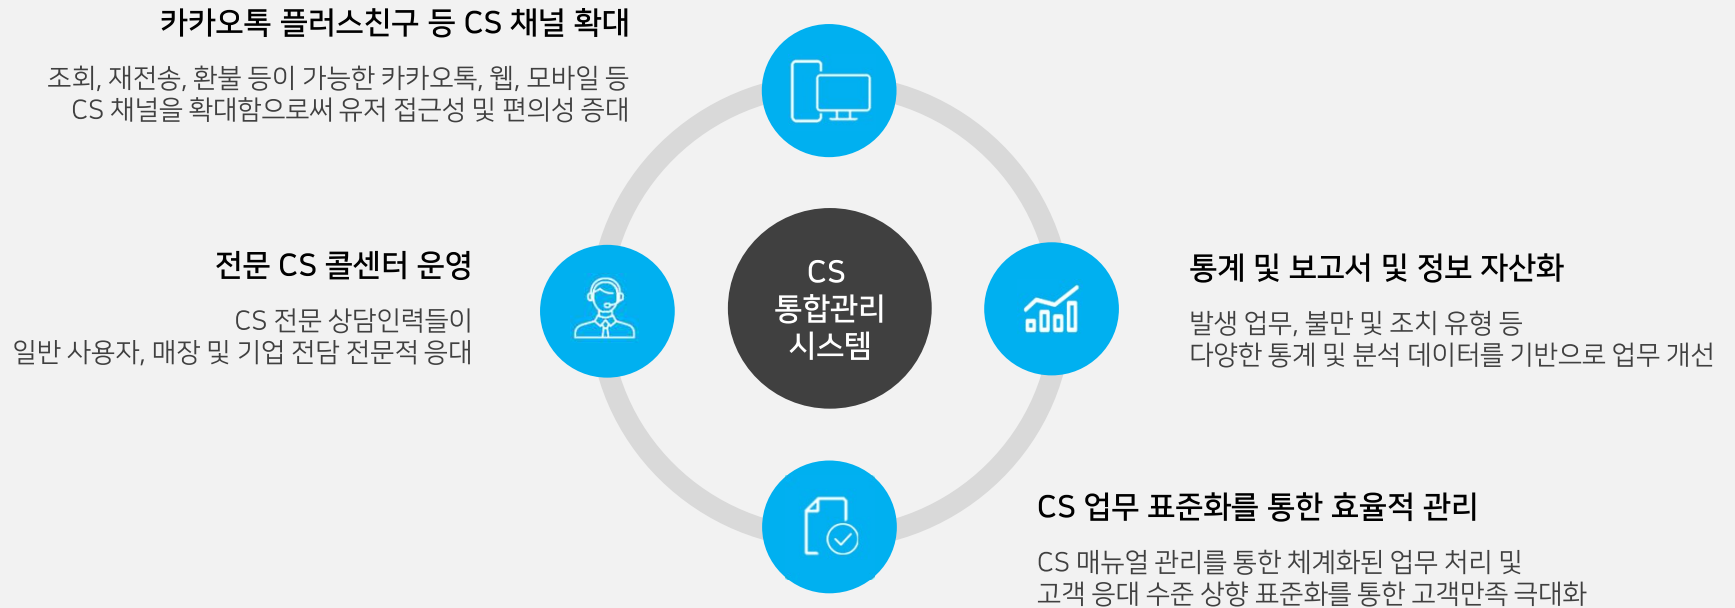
카카오톡 플러스친구 등 CS 채널 확대

조회, 재전송, 환불 등이 가능한 카카오톡, 웹, 모바일 등 CS 채널을 확대함으로써 유저 접근성 및 편의성 증대

CS 통합관리 시스템

전문 CS 콜센터 운영

CS 전문 상담인력들이 일반 사용자, 매장 및 기업 전담 전문적 응대

통계 및 보고서 및 정보 자산화

발생 업무, 불만 및 조치 유형 등 다양한 통계 및 분석 데이터를 기반으로 업무 개선

CS 업무 표준화를 통한 효율적 관리

CS 매뉴얼 관리를 통한 체계화된 업무 처리 및 고객 응대 수준 상향 표준화를 통한 고객만족 극대화